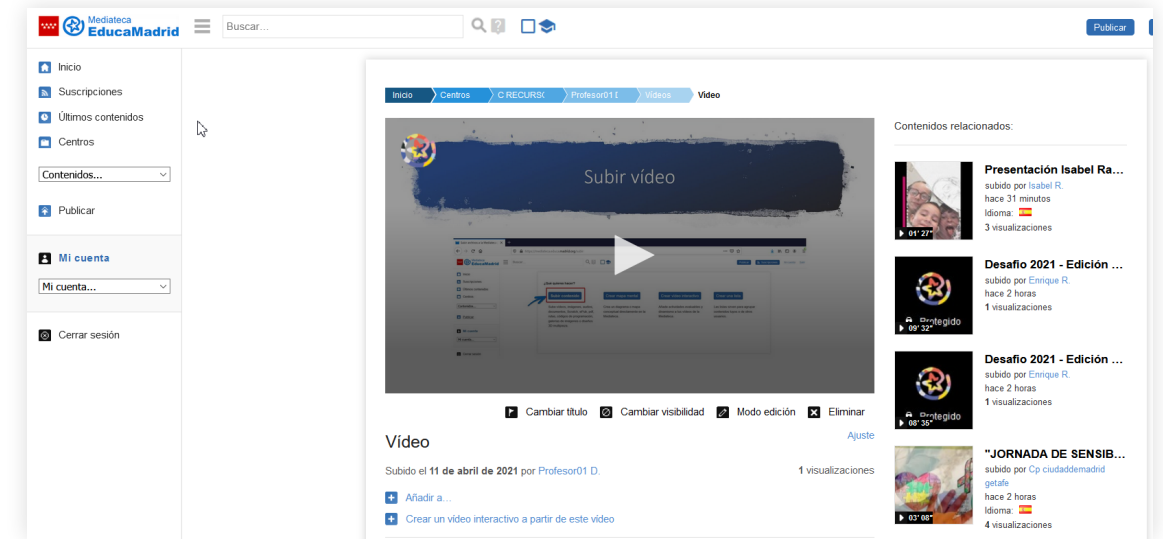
Mediateca EducaMadrid

Buscar...

Publicar

Inicio
Suscripciones
Últimos contenidos
Centros

Contenidos...

Publicar

Mi cuenta

Mi cuenta...

Cerrar sesión

Inicio > Centros > C RECURSO > Profesor01 I > Vídeos > Vídeo

Subir vídeo

Cambiar título
Cambiar visibilidad
Modo edición
Eliminar

Ajuste

Vídeo

Subido el 11 de abril de 2021 por Profesor01 D.

1 visualizaciones

Añadir a...

Crear un vídeo interactivo a partir de este vídeo

Contenidos relacionados:

01' 27"
Presentación Isabel Ra...
subido por Isabel R.
hace 31 minutos
Idioma:
3 visualizaciones

Protegido
09' 32"
Desafío 2021 - Edición ...
subido por Enrique R.
hace 2 horas
1 visualizaciones

Protegido
08' 35"
Desafío 2021 - Edición ...
subido por Enrique R.
hace 2 horas
1 visualizaciones

03' 08"
"JORNADA DE SENSIB...
subido por Cp ciudaddemadrid getafe
hace 2 horas
Idioma:
4 visualizaciones